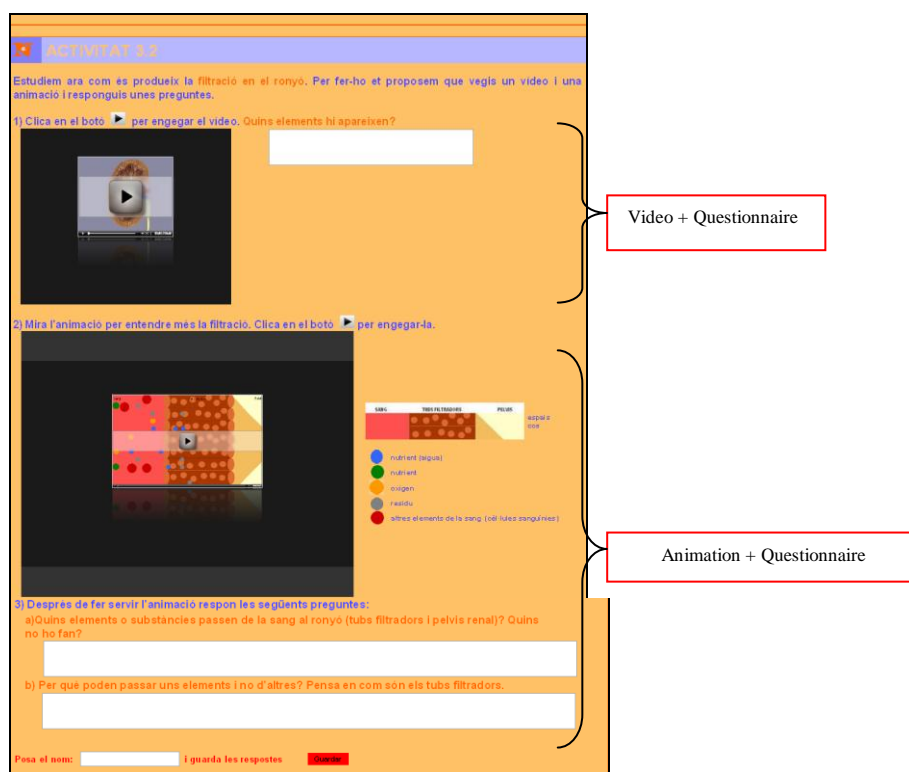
ACTIVITAT 3.2

Estudiem ara com es produeix la filtració en el ronyó. Per fer-ho et proposem que vegis un vídeo i una animació i responguis unes preguntes.

1) Clica en el botó per engegar el vídeo. Quins elements hi apareixen?

Video + Questionnaire

2) Mira l'animació per entendre més la filtració. Clica en el botó per engegar-la.

SANG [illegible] PELVIS

espais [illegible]

nutrient (aigua)

nutrient

oxigen

residu

altres elements de la sang (cèl·lules sanguínies)

Animation + Questionnaire

3) Després de fer servir l'animació respon les següents preguntes:

a)Quins elements o substàncies passen de la sang al ronyó (tubs filtradors i pelvis renal)? Quins no ho fan?

b) Per què poden passar uns elements i no d'altres? Pensa en com són els tubs filtradors.

Posa el nom: i guarda les respostes Guardar